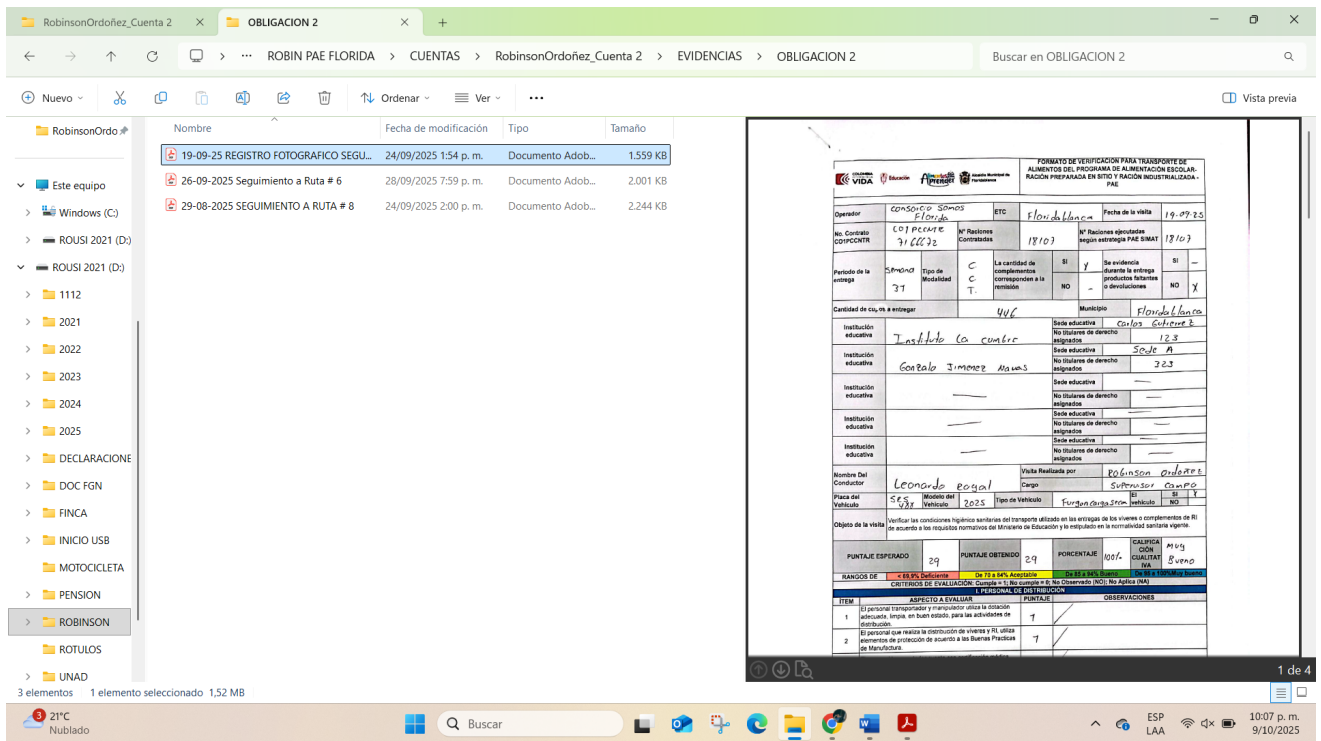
RobinsonOrdoñez_Cuenta 2 ×
OBLIGACION 2 ×
+

ROBIN PAE FLORIDA > CUENTAS > RobinsonOrdoñez_Cuenta 2 > EVIDENCIAS > OBLIGACION 2
Buscar en OBLIGACION 2

Nuevo
Ordenar
Ver
...
Vista previa

RobinsonOrdo
Este equipo
Windows (C:)
ROUSI 2021 (D:)
ROUSI 2021 (D:)
1112
2021
2022
2023
2024
2025
DECLARACIONE
DOC FGN
FINCA
INICIO USB
MOTOCICLETA
PENSION
ROBINSON
ROTULOS
UNAD

| Nombre | Fecha de modificación | Tipo | Tamaño |
|---|---|---|---|
| 19-09-25 REGISTRO FOTOGRAFICO SEGU... | 24/09/2025 1:54 p. m. | Documento Adob... | 1.559 KB |
| 26-09-2025 Seguimiento a Ruta # 6 | 28/09/2025 7:59 p. m. | Documento Adob... | 2.001 KB |
| 29-08-2025 SEGUIMIENTO A RUTA # 8 | 24/09/2025 2:00 p. m. | Documento Adob... | 2.244 KB |

COLOMBIA POTENCIA DE LA VIDA | Educación | Alimentación Floridablanca | Alcaldía Municipal de Floridablanca
FORMATO DE VERIFICACION PARA TRANSPORTE DE ALIMENTOS DEL PROGRAMA DE ALIMENTACIÓN ESCOLAR- RACIÓN PREPARADA EN SITIO Y RACIÓN INDUSTRIALIZADA - PAE

Operador: Consorcio Somos Florida | ETC: Floridablanca | Fecha de la visita: 19-09-25
No. Contrato CO1PCCNTR: CO1 PCCNTR 7166032 | Nº Raciones Contratadas: 18107 | Nº Raciones ejecutadas según estrategia PAE SIMAT: 18107
Periodo de la entrega: Semana 37 | Tipo de Modalidad: C C T. | La cantidad de complementos corresponden a la remisión: SI X NO — | Se evidencia durante la entrega productos faltantes o devoluciones: SI — NO X
Cantidad de cu...os a entregar: 446 | Municipio: Floridablanca
Institución educativa: Instituto la cumbre | Sede educativa: Carlos Gutierrez | No titulares de derecho asignados: 123
Institución educativa: Gonzalo Jimenez Navas | Sede educativa: Sede A | No titulares de derecho asignados: 323
Institución educativa: — | Sede educativa: — | No titulares de derecho asignados: —
Institución educativa: — | Sede educativa: — | No titulares de derecho asignados: —
Institución educativa: — | Sede educativa: — | No titulares de derecho asignados: —
Nombre Del Conductor: Leonardo Rogal | Visita Realizada por: Robinson Ordoñez | Cargo: Supervisor Campo
Placa del Vehículo: SES 438 | Modelo del Vehículo: 2025 | Tipo de Vehículo: Furgon carga seca | El vehículo SI X NO
Objeto de la visita: Verificar las condiciones higiénico sanitarias del transporte utilizado en las entregas de los víveres o complementos de RI de acuerdo a los requisitos normativos del Ministerio de Educación y lo estipulado en la normatividad sanitaria vigente.
PUNTAJE ESPERADO 29 | PUNTAJE OBTENIDO 29 | PORCENTAJE 100% | CALIFICACIÓN CUALITATIVA Muy Bueno
RANGOS DE: < 69,9% Deficiente | De 70 a 84% Aceptable | De 85 a 94% Bueno | De 95 a 100% Muy Bueno
CRITERIOS DE EVALUACIÓN: Cumple = 1; No cumple = 0; No Observado (NO); No Aplica (NA)
I. PERSONAL DE DISTRIBUCIÓN

| ITEM | ASPECTO A EVALUAR | PUNTAJE | OBSERVACIONES |
|---|---|---|---|
| 1 | El personal transportador y manipulador utiliza la dotación adecuada, limpia, en buen estado, para las actividades de distribución. | 1 | |
| 2 | El personal que realiza la distribución de víveres y RI, utiliza elementos de protección de acuerdo a las Buenas Practicas de Manufactura. | 1 | |

1 de 4

3 elementos 1 elemento seleccionado 1,52 MB

21°C Nublado
Buscar
ESP LAA
10:07 p. m. 9/10/2025